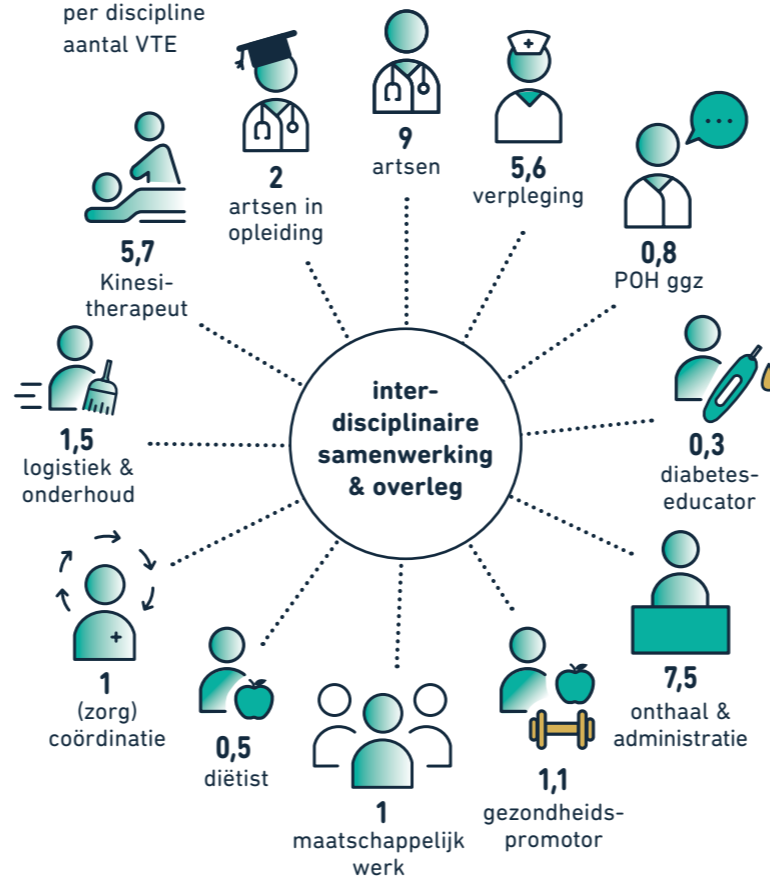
per discipline
aantal VTE

inter-
disciplinaire
samenwerking
& overleg

9
artsen

5,6
verpleging

0,8
POH ggz

0,3
diabeteseducator

7,5
onthaal &
administratie

1,1
gezondheidspromotor

1
maatschappelijk
werk

0,5
diëtist

1
(zorg)
coördinatie

1,5
logistiek &
onderhoud

5,7
Kinesitherapeut

2
artsen in
opleiding